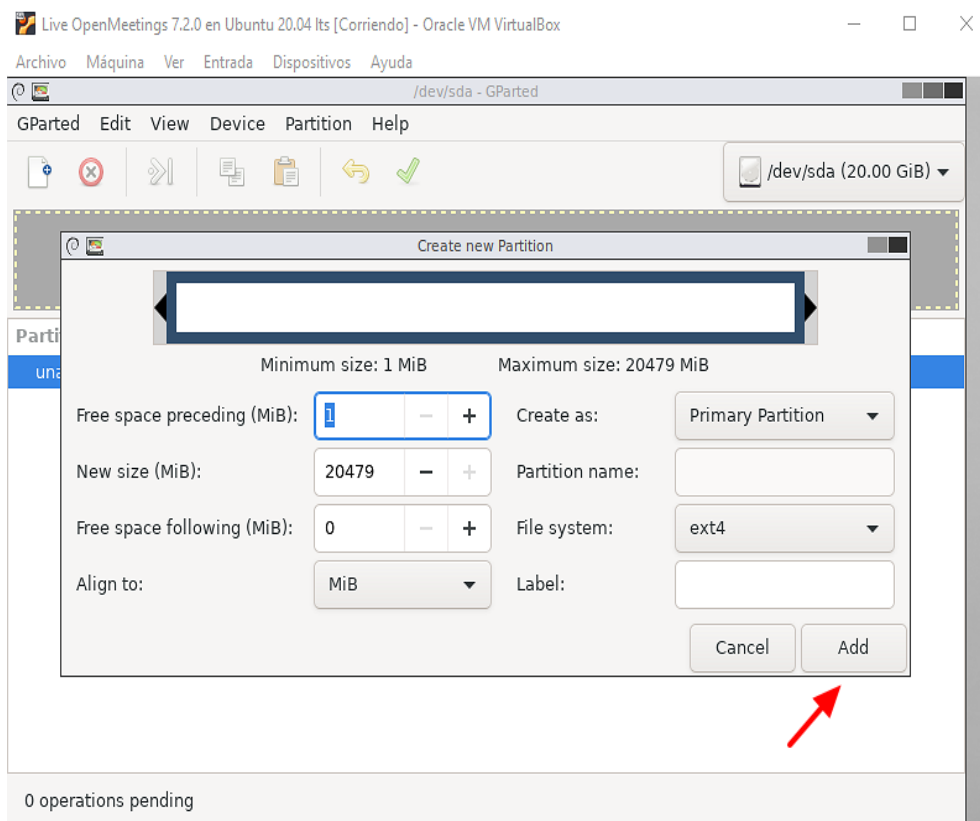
Live OpenMeetings 7.2.0 en Ubuntu 20.04 lts [Corriendo] - Oracle VM VirtualBox

Archivo Máquina Ver Entrada Dispositivos Ayuda

/dev/sda - GParted

GParted Edit View Device Partition Help

/dev/sda (20.00 GiB)

Parti

una

Create new Partition

Minimum size: 1 MiB Maximum size: 20479 MiB

Free space preceding (MiB): 1

New size (MiB): 20479

Free space following (MiB): 0

Align to: MiB

Create as: Primary Partition

Partition name:

File system: ext4

Label:

Cancel Add

0 operations pending